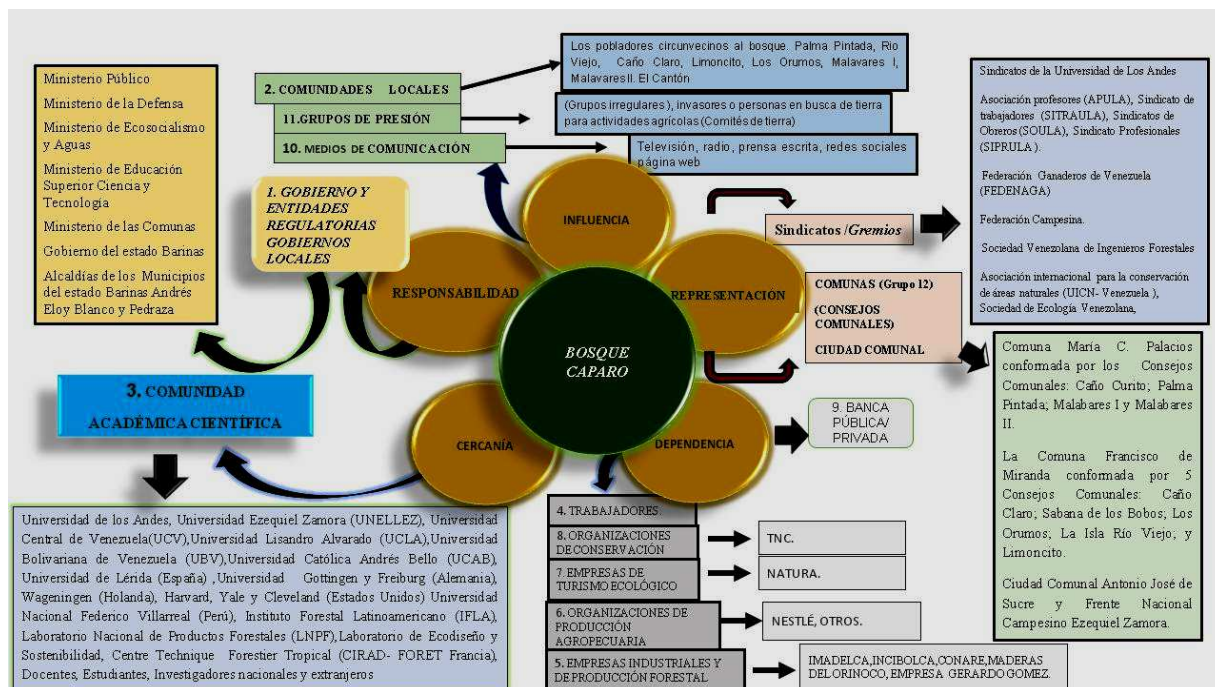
Ministerio Público

Ministerio de la Defensa

Ministerio de Ecosocialismo y Aguas

Ministerio de Educación Superior Ciencia y Tecnología

Ministerio de las Comunas

Gobierno del estado Barinas

Alcaldías de los Municipios del estado Barinas Andrés Eloy Blanco y Pedraza

2. COMUNIDADES LOCALES

11. GRUPOS DE PRESIÓN

10. MEDIOS DE COMUNICACIÓN

Los pobladores circunvecinos al bosque. Palma Pintada, Rio Viejo, Caño Claro, Limoncito, Los Orumos, Malavares I, Malavares II. El Cantón

(Grupos irregulares), invasores o personas en busca de tierra para actividades agrícolas (Comités de tierra)

Televisión, radio, prensa escrita, redes sociales página web

Sindicatos de la Universidad de Los Andes

Asociación profesores (APULA), Sindicato de trabajadores (SITRAULA), Sindicatos de Obreros (SOULA), Sindicato Profesionales (SIPRULA).

Federación Ganaderos de Venezuela (FEDENAGA)

Federación Campesina.

Sociedad Venezolana de Ingenieros Forestales

Asociación internacional para la conservación de áreas naturales (UICN- Venezuela), Sociedad de Ecología Venezolana,

1. GOBIERNO Y ENTIDADES REGULATORIAS GOBIERNOS LOCALES

INFLUENCIA

RESPONSABILIDAD

REPRESENTACIÓN

Sindicatos /Gremios

COMUNAS (Grupo 12)

(CONSEJOS COMUNALES)

CIUDAD COMUNAL

BOSQUE CAPARO

3. COMUNIDAD ACADÉMICA CIENTÍFICA

CERCANÍA

DEPENDENCIA

9. BANCA PÚBLICA/ PRIVADA

Comuna María C. Palacios conformada por los Consejos Comunales: Caño Curito; Palma Pintada; Malabares I y Malabares II.

La Comuna Francisco de Miranda conformada por 5 Consejos Comunales: Caño Claro; Sabana de los Bobos; Los Orumos; La Isla Río Viejo; y Limoncito.

Ciudad Comunal Antonio José de Sucre y Frente Nacional Campesino Ezequiel Zamora.

Universidad de los Andes, Universidad Ezequiel Zamora (UNELLEZ), Universidad Central de Venezuela(UCV),Universidad Lisandro Alvarado (UCLA),Universidad Bolivariana de Venezuela (UBV),Universidad Católica Andrés Bello (UCAB), Universidad de Lérida (España) ,Universidad Gottingen y Freiburg (Alemania), Wageningen (Holanda), Harvard, Yale y Cleveland (Estados Unidos) Universidad Nacional Federico Villarreal (Perú), Instituto Forestal Latinoamericano (IFLA), Laboratorio Nacional de Productos Forestales (LNPF),Laboratorio de Ecodiseño y Sostenibilidad, Centre Technique Forestier Tropical (CIRAD- FORET Francia), Docentes, Estudiantes, Investigadores nacionales y extranjeros

4. TRABAJADORES.

8. ORGANIZACIONES DE CONSERVACIÓN

TNC.

7. EMPRESAS DE TURISMO ECOLÓGICO

NATURA.

6. ORGANIZACIONES DE PRODUCCIÓN AGROPECUARIA

NESTLÉ, OTROS.

5. EMPRESAS INDUSTRIALES Y DE PRODUCCIÓN FORESTAL

IMADELCA,INCIBOLCA,CONARE,MADERAS DEL ORINOCO, EMPRESA GERARDO GOMEZ.